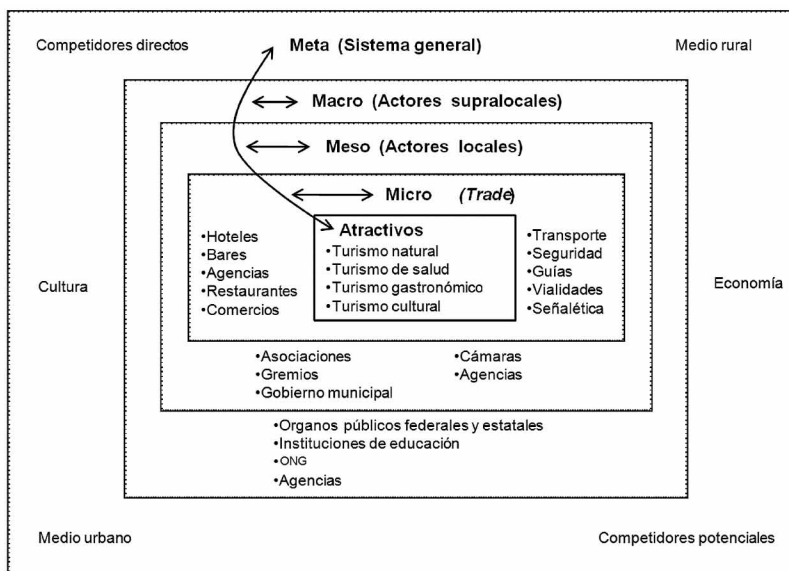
Competidores directos

Meta (Sistema general)

Medio rural

Macro (Actores supralocales)

Meso (Actores locales)

Micro (*Trade*)

•Hoteles
•Bares
•Agencias
•Restaurantes
•Comercios

Atractivos
•Turismo natural
•Turismo de salud
•Turismo gastronómico
•Turismo cultural

•Transporte
•Seguridad
•Guías
•Vialidades
•Señalética

Cultura

Economía

•Asociaciones
•Gremios
•Gobierno municipal

•Cámaras
•Agencias

•Organos públicos federales y estatales
•Instituciones de educación
•ONG
•Agencias

Medio urbano

Competidores potenciales